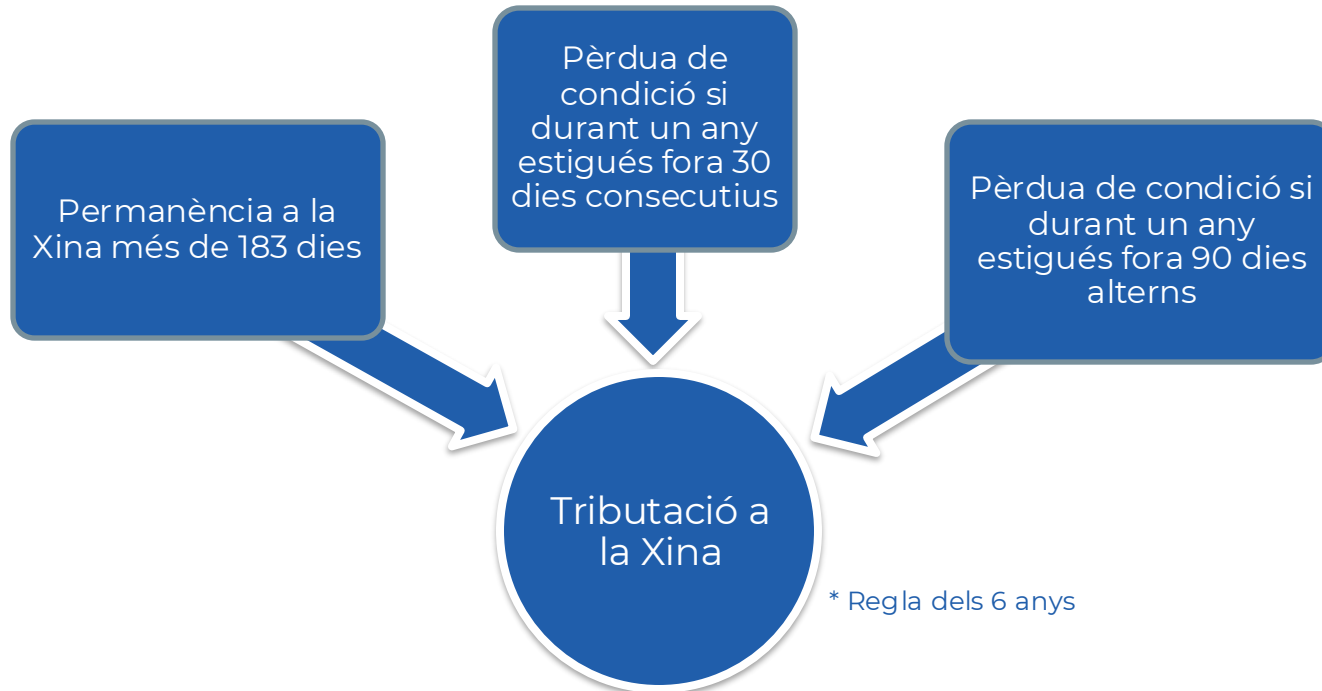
Pèrdua de condició si durant un any estigués fora 30 dies consecutius

Permanència a la Xina més de 183 dies

Pèrdua de condició si durant un any estigués fora 90 dies alterns

Tributació a la Xina

* Regla dels 6 anys